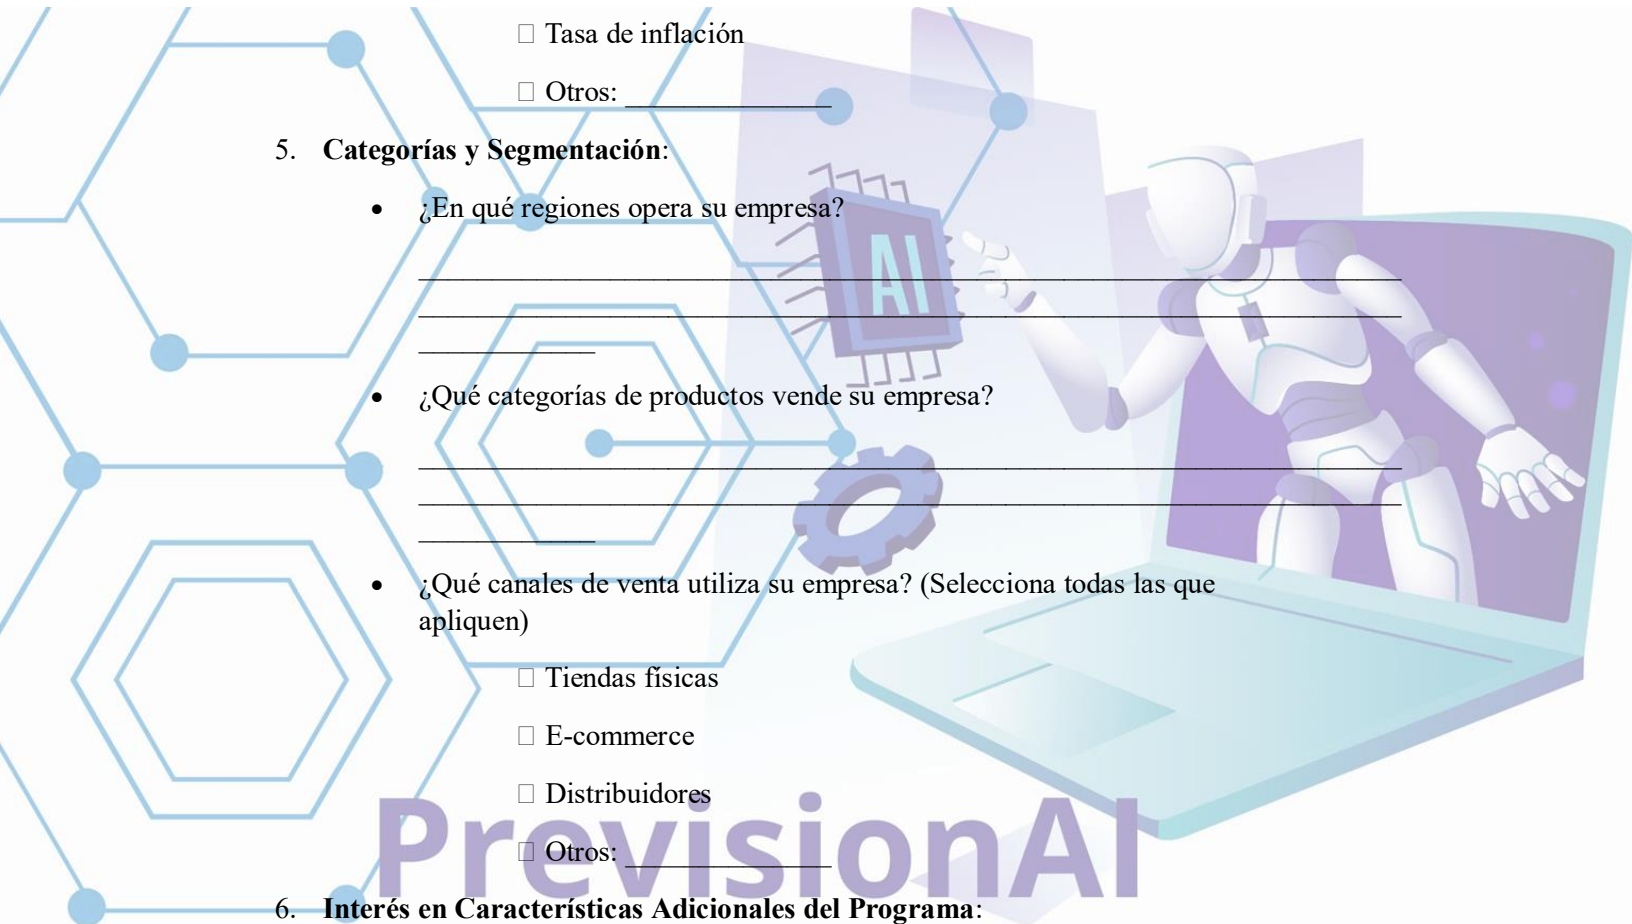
☐ Tasa de inflación

☐ Otros: ______________

5. **Categorías y Segmentación**:

- ¿En qué regiones opera su empresa?

_____________________________________________________________________________________________________________________________________

- ¿Qué categorías de productos vende su empresa?

_____________________________________________________________________________________________________________________________________

- ¿Qué canales de venta utiliza su empresa? (Selecciona todas las que apliquen)

☐ Tiendas físicas

☐ E-commerce

☐ Distribuidores

☐ Otros: ______________

PrevisionAI

AI

6. **Interés en Características Adicionales del Programa**: